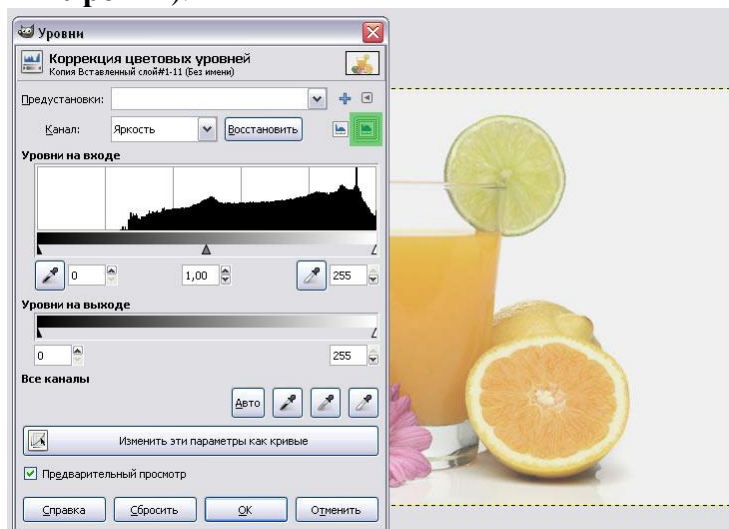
Уровни

Коррекция цветовых уровней
Копия Вставленный слой#1-11 (Без имени)

Предустановки:

Канал: Яркость Восстановить

Уровни на входе

0 1,00 255

Уровни на выходе

0 255

Все каналы

Авто

Изменить эти параметры как кривые

Предварительный просмотр

Справка Сбросить OK Отменить